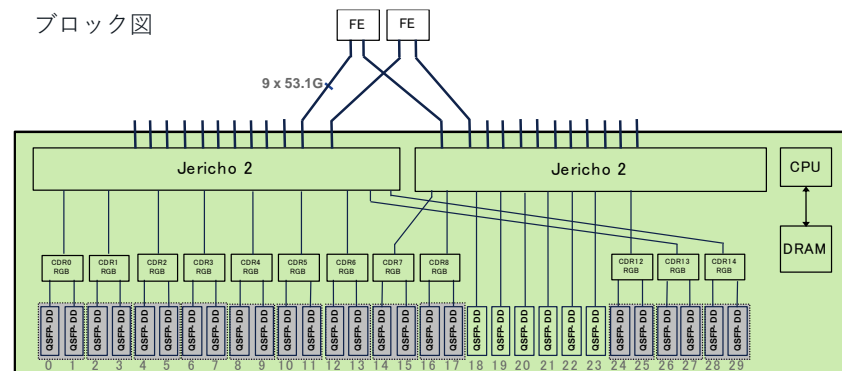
ブロック図

FE FE

9 x 53.1G

Jericho 2

Jericho 2

CPU

DRAM

CDR0 RGB
CDR1 RGB
CDR2 RGB
CDR3 RGB
CDR4 RGB
CDR5 RGB
CDR6 RGB
CDR7 RGB
CDR8 RGB
CDR12 RGB
CDR13 RGB
CDR14 RGB

QSFP-DD QSFP-DD QSFP-DD QSFP-DD QSFP-DD QSFP-DD QSFP-DD QSFP-DD QSFP-DD QSFP-DD QSFP-DD QSFP-DD QSFP-DD QSFP-DD QSFP-DD QSFP-DD QSFP-DD QSFP-DD QSFP-DD QSFP-DD QSFP-DD QSFP-DD QSFP-DD QSFP-DD QSFP-DD QSFP-DD QSFP-DD QSFP-DD QSFP-DD QSFP-DD

0 1 2 3 4 5 6 7 8 9 10 11 12 13 14 15 16 17 18 19 20 21 22 23 24 25 26 27 28 29